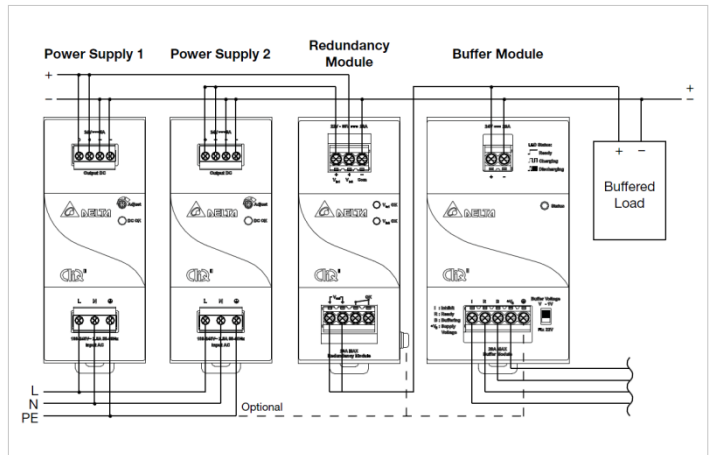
Power Supply 1

Power Supply 2

Redundancy Module

Buffer Module

+

−

+

−

Output DC

Adjust

DC OK

DELTA

L N ⊕

Input AC

Output DC

Adjust

DC OK

DELTA

L N ⊕

Input AC

DELTA

Redundancy Module

DELTA

Status

LED Status

Ready

Charging

Discharging

Buffer Voltage

Buffer Module

+ −

Buffered Load

L

N

PE

Optional